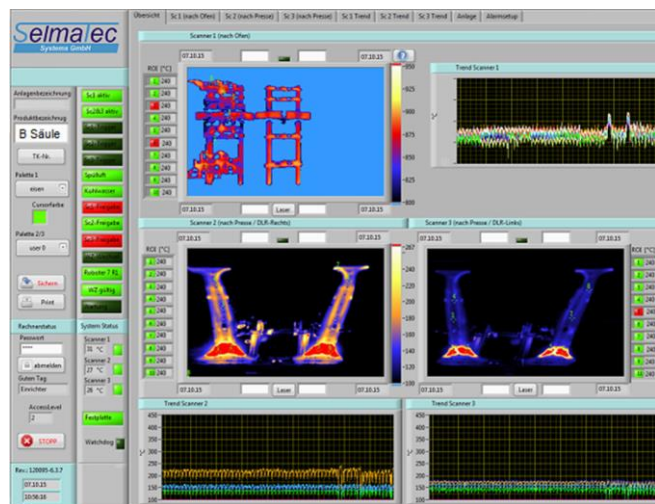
SelmaTec
Systems GmbH

Übersicht | Sc 1 (nach Ofen) | Sc 2 (nach Presse) | Sc 3 (nach Presse) | Sc 1 Trend | Sc 2 Trend | Sc 3 Trend | Anlage | Alarmsetup

Anlagenbezeichnung
Produktbezeichnung
B Säule
TK-Nr.
Palette 1
eisen
Cursorfarbe
Palette 2/3
user 0
Sichern
Print

Sc1 aktiv
Sc2&3 aktiv
Spülluft
Kühlwasser
Sc2-Freigabe
Roboter 7 KL
MZ gültig

Rechnerstatus
Passwort
****
abmelden
Guten Tag
Einrichter
AccessLevel
2
STOPP

System Status
Scanner 1
31 °C
Scanner 2
27 °C
Scanner 3
26 °C
Festplatte
Watchdog

Rev.: 120005-6.3.7
07.10.15
10:56:16

Scanner 1 (nach Ofen)
07.10.15
07.10.15
ROI [°C]
240
240
240
240
240
240
240
240
240
240
950
925
900
875
850
825
800
07.10.15
Laser
07.10.15

Trend Scanner 1

Scanner 2 (nach Presse / DLR-Rechts)
07.10.15
ROI [°C]
240
240
240
240
240
240
240
240
240
240
267
240
220
200
180
160
140
120
100
07.10.15
Laser
07.10.15

Scanner 3 (nach Presse / DLR-Links)
07.10.15
07.10.15
ROI [°C]
240
240
240
240
240
240
240
240
240
240
07.10.15
Laser
07.10.15

Trend Scanner 2
450
400
350
300
250
200
150
100

Trend Scanner 3
450
400
350
300
250
200
150
100